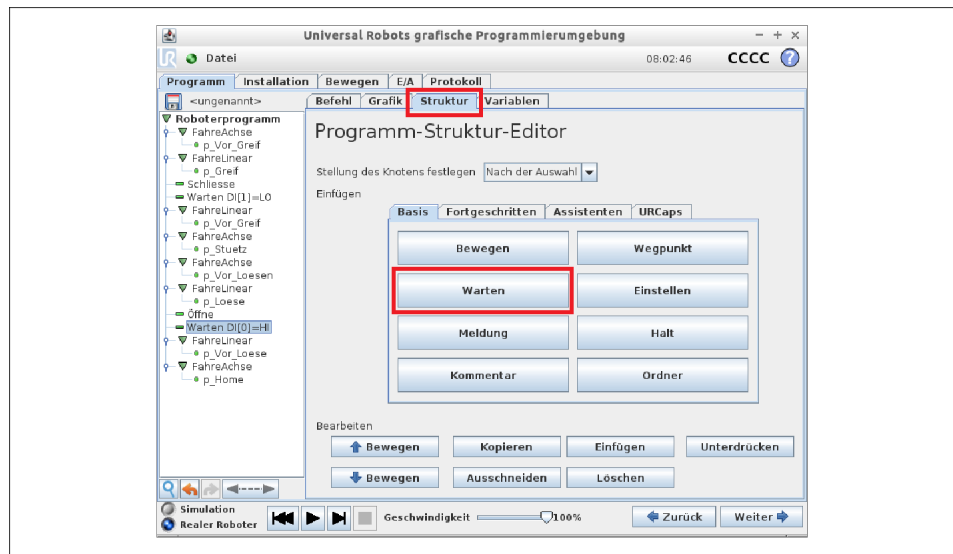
Universal Robots grafische Programmierumgebung

Datei 08:02:46 CCCC

Programm | Installation | Bewegen | E/A | Protokoll

<ungenannt>

Befehl | Grafik | Struktur | Variablen

Roboterprogramm
FahreAchse
p_Vor_Greif
FahreLinear
p_Greif
Schliesse
Warten DI[1]=LO
FahreLinear
p_Vor_Greif
FahreAchse
p_Stuetz
FahreAchse
p_Vor_Loesen
FahreLinear
p_Loese
Öffne
Warten DI[0]=HI
FahreLinear
p_Vor_Loese
FahreAchse
p_Home

Programm-Struktur-Editor

Stellung des Knotens festlegen Nach der Auswahl

Einfügen

Basis | Fortgeschritten | Assistenten | URCaps

Bewegen
Wegpunkt
Warten
Einstellen
Meldung
Halt
Kommentar
Ordner

Bearbeiten

Bewegen
Kopieren
Einfügen
Unterdrücken
Bewegen
Ausschneiden
Löschen

Simulation
Realer Roboter

Geschwindigkeit 100%

Zurück
Weiter